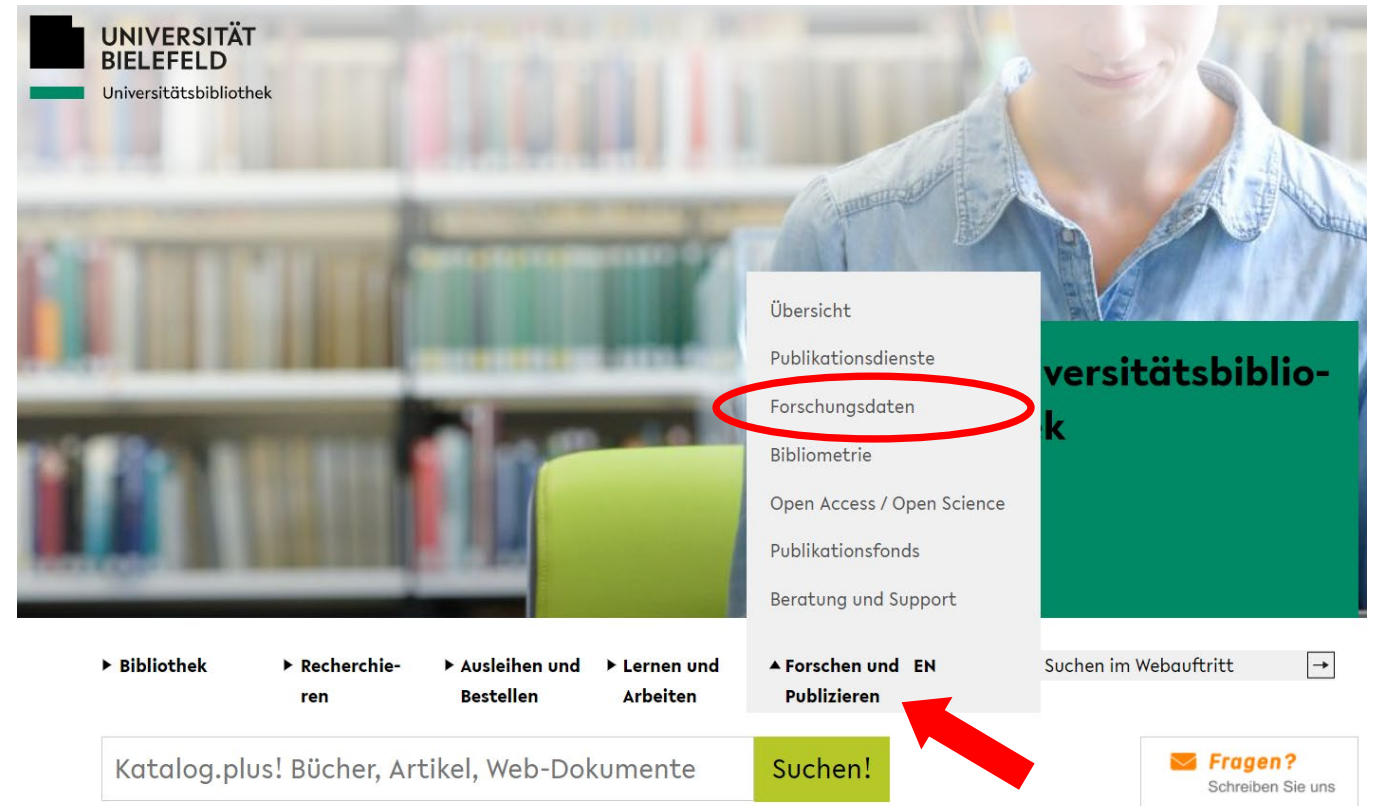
UNIVERSITÄT BIELEFELD
Universitätsbibliothek

Übersicht
Publikationsdienste
Forschungsdaten
Bibliometrie
Open Access / Open Science
Publikationsfonds
Beratung und Support

versitätsbiblio-
k

▸ Bibliothek
▸ Recherchieren
▸ Ausleihen und Bestellen
▸ Lernen und Arbeiten
▴ Forschen und Publizieren
EN
Suchen im Webauftritt →

Katalog.plus! Bücher, Artikel, Web-Dokumente
Suchen!

Fragen?
Schreiben Sie uns